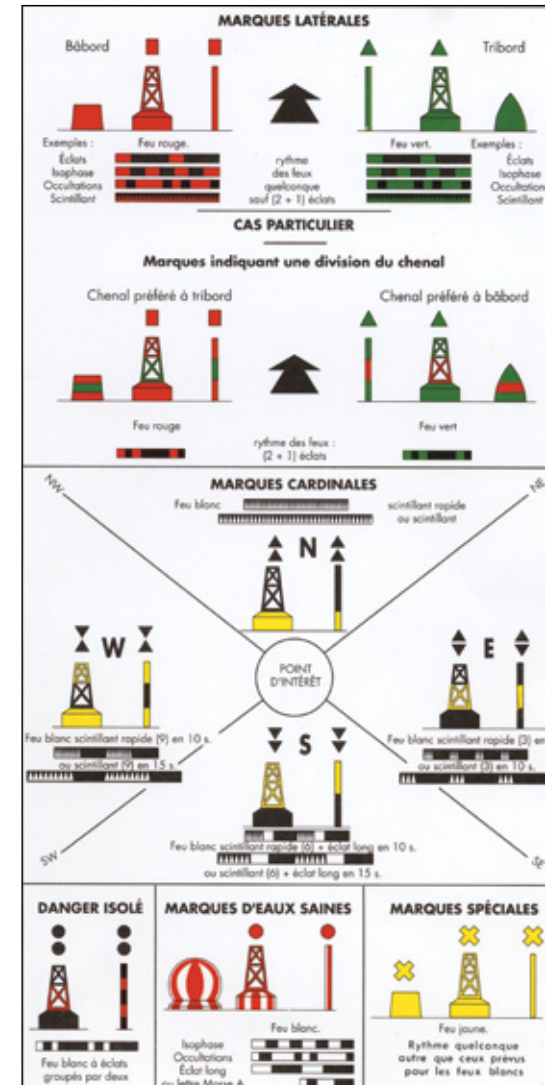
MARQUES LATÉRALES

Bâbord

Tribord

Exemples :
Éclats
Isophase
Occultations
Scintillant

Feu rouge.

rythme des feux quelconque sauf (2 + 1) éclats

Feu vert.

Exemples :
Éclats
Isophase
Occultations
Scintillant

CAS PARTICULIER

Marques indiquant une division du chenal

Chenal préféré à tribord

Chenal préféré à bâbord

Feu rouge

rythme des feux : (2 + 1) éclats

Feu vert

MARQUES CARDINALES

NW

NE

Feu blanc

scintillant rapide ou scintillant

N

W

E

POINT D'INTÉRÊT

Feu blanc scintillant rapide (9) en 10 s.
ou scintillant (9) en 15 s.

Feu blanc scintillant rapide (3) en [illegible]
ou scintillant (3) en 10 s.

S

SW

SE

Feu blanc scintillant rapide (6) + éclat long en 10 s.
ou scintillant (6) + éclat long en 15 s.

DANGER ISOLÉ

Feu blanc à éclats groupés par deux

MARQUES D'EAUX SAINES

Feu blanc.

Isophase
Occultations
Éclat long
ou lettre Morse A

MARQUES SPÉCIALES

Feu jaune.
Rythme quelconque autre que ceux prévus pour les feux blancs